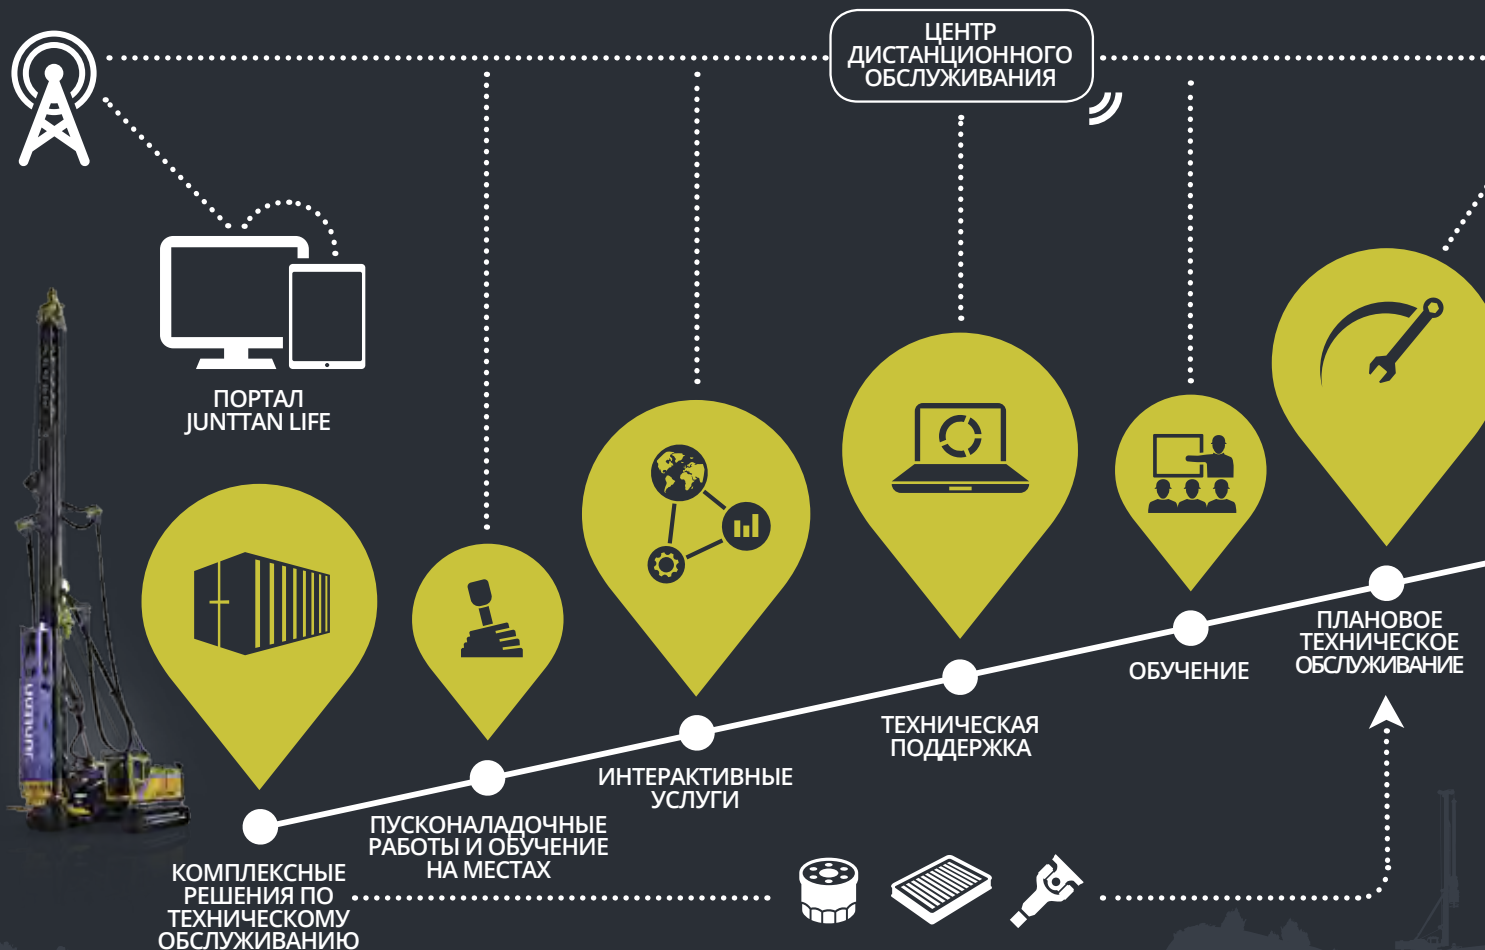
ЦЕНТР ДИСТАНЦИОННОГО ОБСЛУЖИВАНИЯ

ПОРТАЛ JUNTTAN LIFE

КОМПЛЕКСНЫЕ РЕШЕНИЯ ПО ТЕХНИЧЕСКОМУ ОБСЛУЖИВАНИЮ

ПУСКОНАЛАДОЧНЫЕ РАБОТЫ И ОБУЧЕНИЕ НА МЕСТАХ

ИНТЕРАКТИВНЫЕ УСЛУГИ

ТЕХНИЧЕСКАЯ ПОДДЕРЖКА

ОБУЧЕНИЕ

ПЛАНОВОЕ ТЕХНИЧЕСКОЕ ОБСЛУЖИВАНИЕ

Junttan